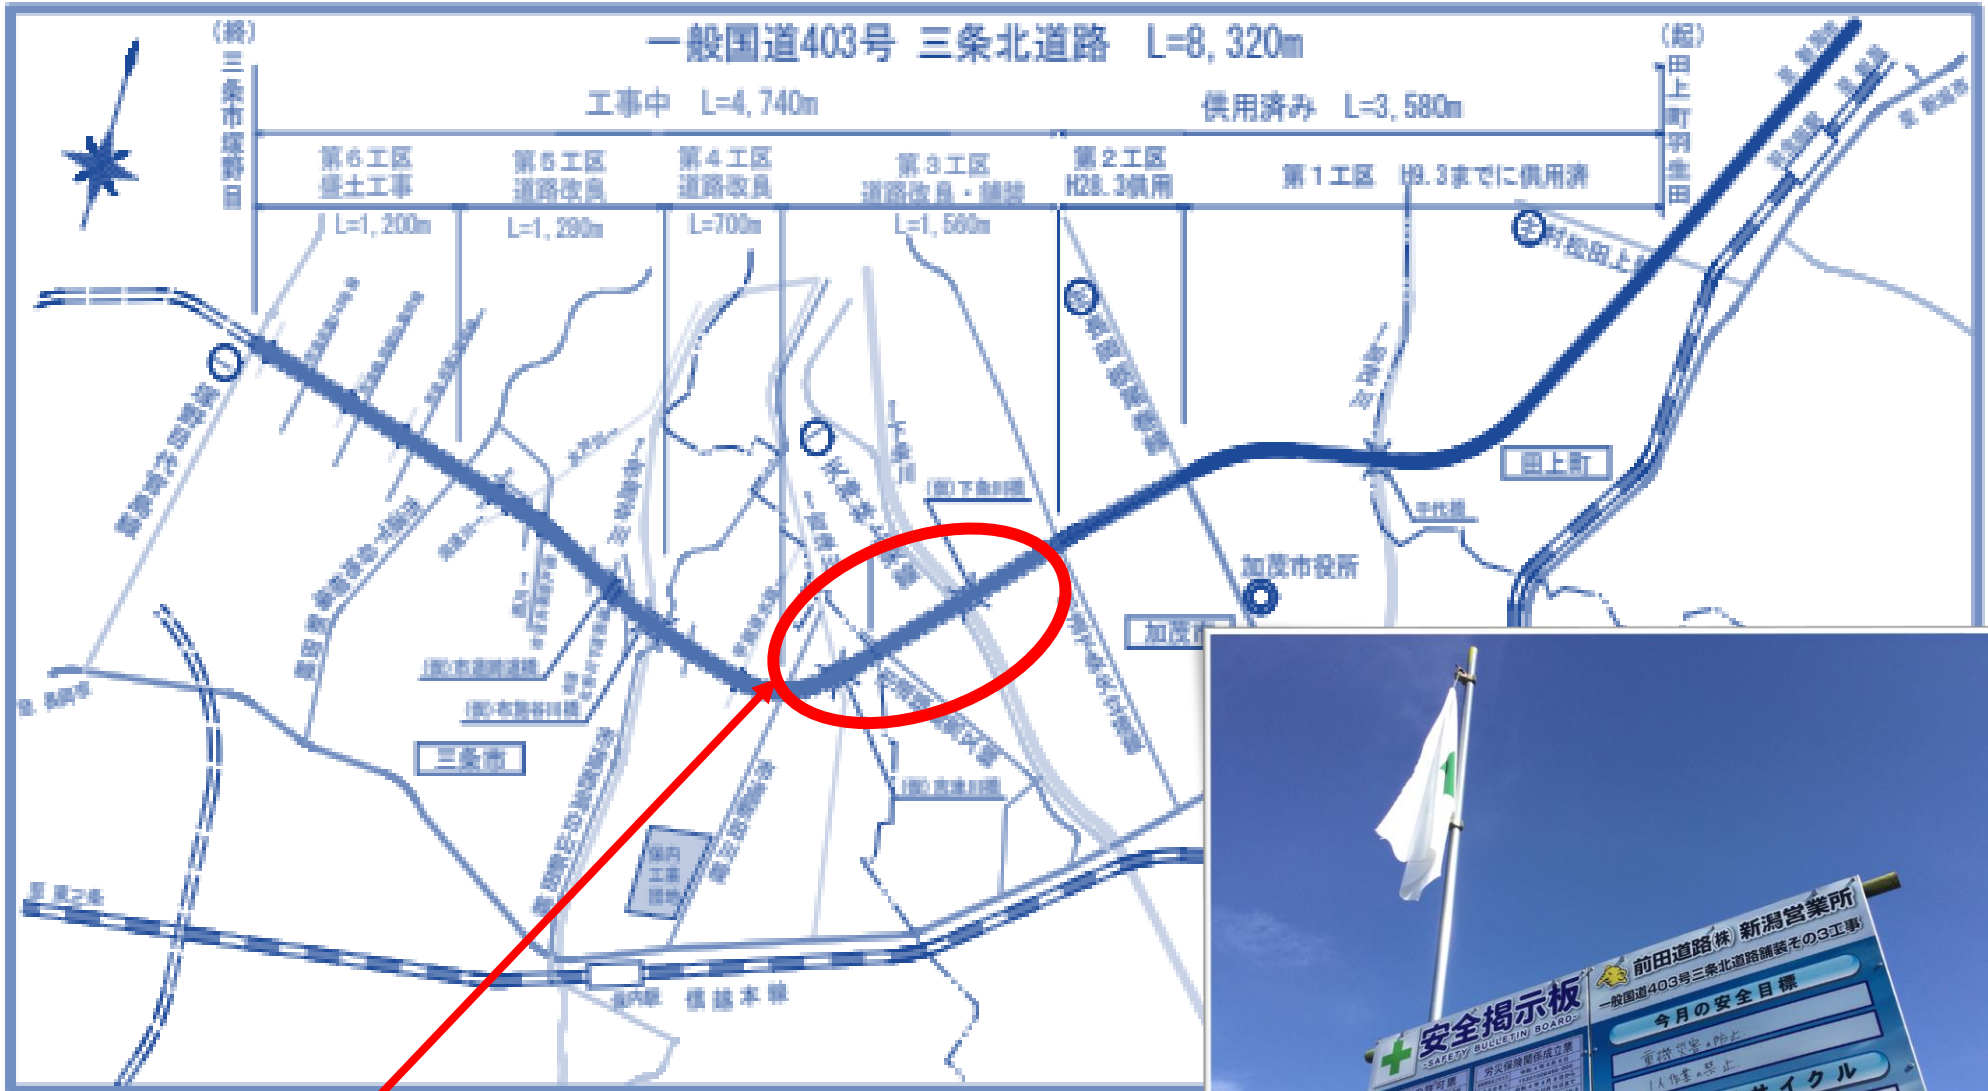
一般国道403号 三条北道路 L=8,320m

(終) 三条市塚野目

(起) 田上町羽生田

工事中 L=4,740m

供用済み L=3,580m

第6工区 盛土工事 L=1,200m

第5工区 道路改良 L=1,280m

第4工区 道路改良 L=700m

第3工区 道路改良・舗装 L=1,560m

第2工区 H28.3供用

第1工区 H9.3までに供用済

田上町

加茂市役所

加茂市

三条市

信越本線

加茂市

前田道路㈱ 新潟営業所

一般国道403号三条北道路舗装その3工事

安全掲示板

SAFETY BULLETIN BOARD

今月の安全目標

労災保険関係成立票

重機災害の防止

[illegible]